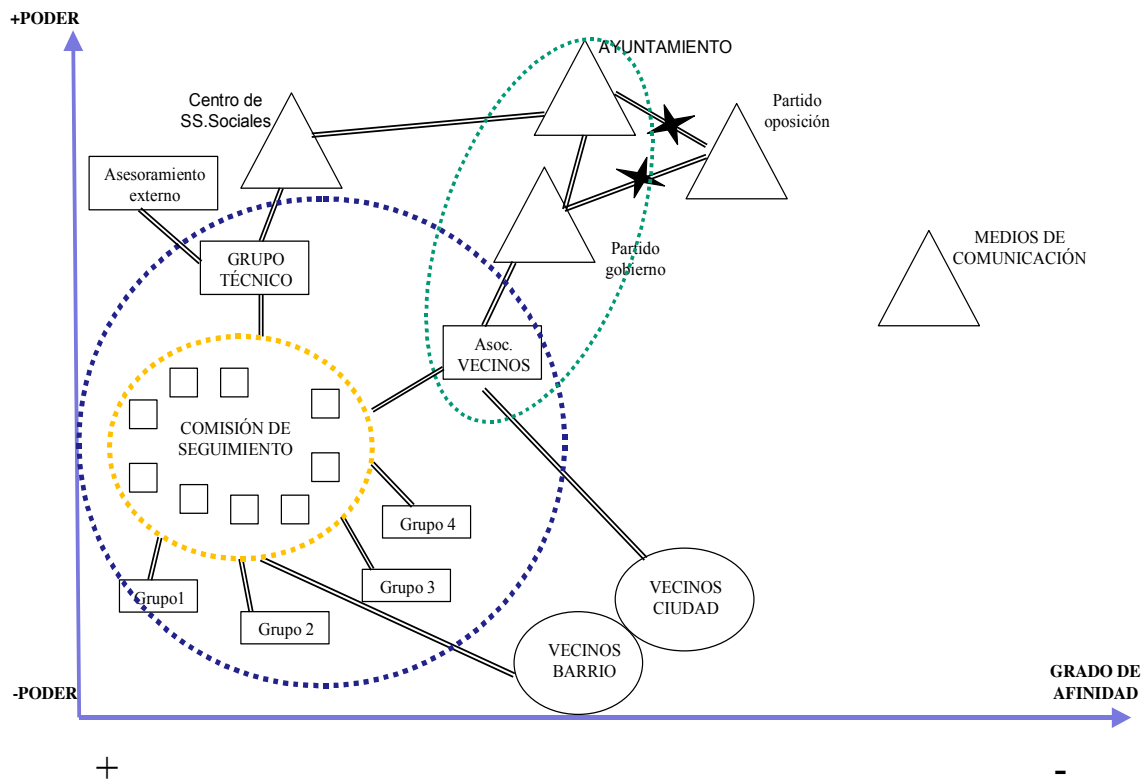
+PODER

AYUNTAMIENTO

Centro de SS.Sociales

Partido oposición

Asesoramiento externo

GRUPO TÉCNICO

Partido gobierno

MEDIOS DE COMUNICACIÓN

Asoc. VECINOS

COMISIÓN DE SEGUIMIENTO

Grupo 4

Grupo 3

Grupo1

Grupo 2

VECINOS CIUDAD

VECINOS BARRIO

-PODER

GRADO DE AFINIDAD

+

-